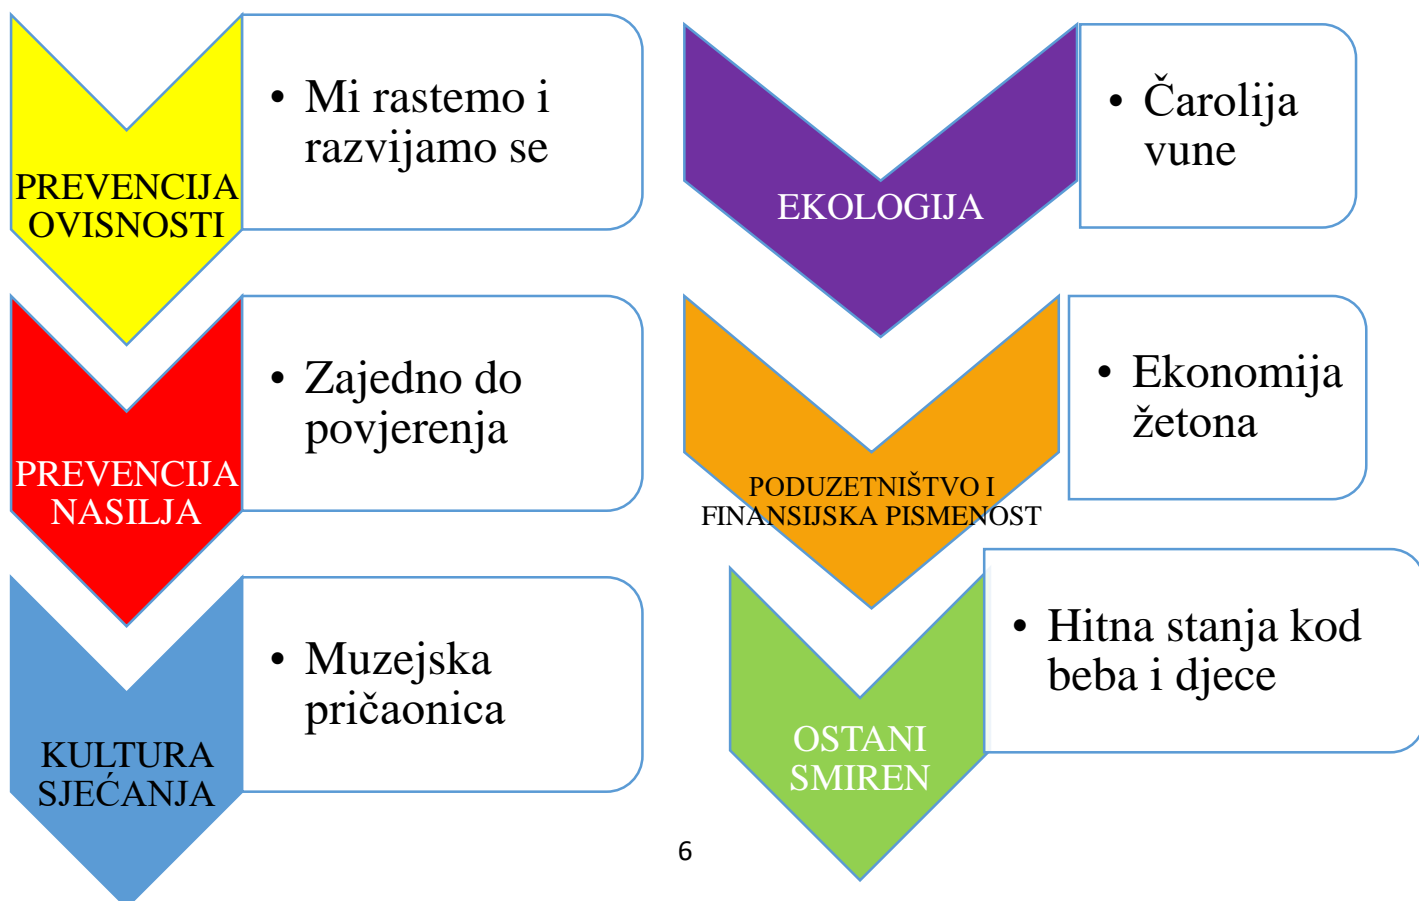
PREVENCIJA OVISNOSTI

• Mi rastemo i razvijamo se

PREVENCIJA NASILJA

• Zajedno do povjerenja

KULTURA SJEĆANJA

• Muzejska pričaonica

EKOLOGIJA

• Čarolija vune

PODUZETNIŠTVO I FINANSIJSKA PISMENOST

• Ekonomija žetona

OSTANI SMIREN

• Hitna stanja kod beba i djece

6